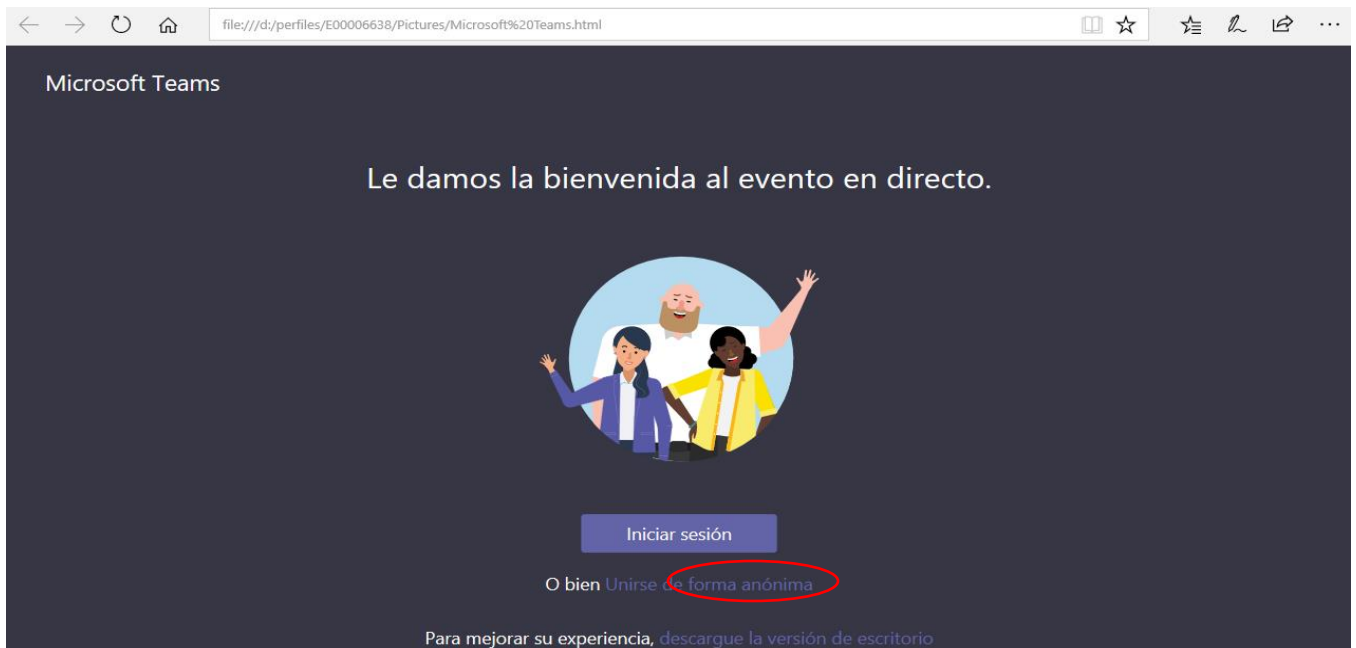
file:///d:/perfiles/E00006638/Pictures/Microsoft%20Teams.html

Microsoft Teams

Le damos la bienvenida al evento en directo.

Iniciar sesión

O bien Unirse de forma anónima

Para mejorar su experiencia, descargue la versión de escritorio